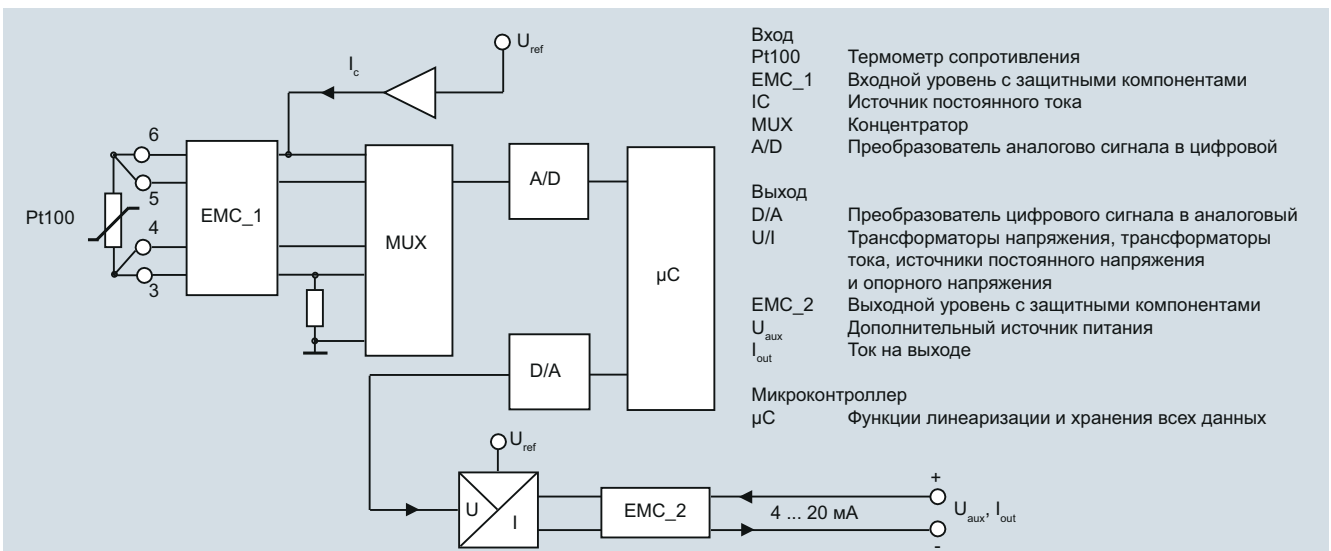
$U_{ref}$

$I_c$

6

5

4

3

Pt100

EMC_1

MUX

A/D

µC

D/A

$U_{ref}$

U

I

EMC_2

4 ... 20 мА

+

-

$U_{aux}$, $I_{out}$

Вход
Pt100 Термометр сопротивления
EMC_1 Входной уровень с защитными компонентами
IC Источник постоянного тока
MUX Концентратор
A/D Преобразователь аналогово сигнала в цифровой

Выход
D/A Преобразователь цифрового сигнала в аналоговый
U/I Трансформаторы напряжения, трансформаторы тока, источники постоянного напряжения и опорного напряжения
EMC_2 Выходной уровень с защитными компонентами
$U_{aux}$ Дополнительный источник питания
$I_{out}$ Ток на выходе

Микроконтроллер
µC Функции линеаризации и хранения всех данных